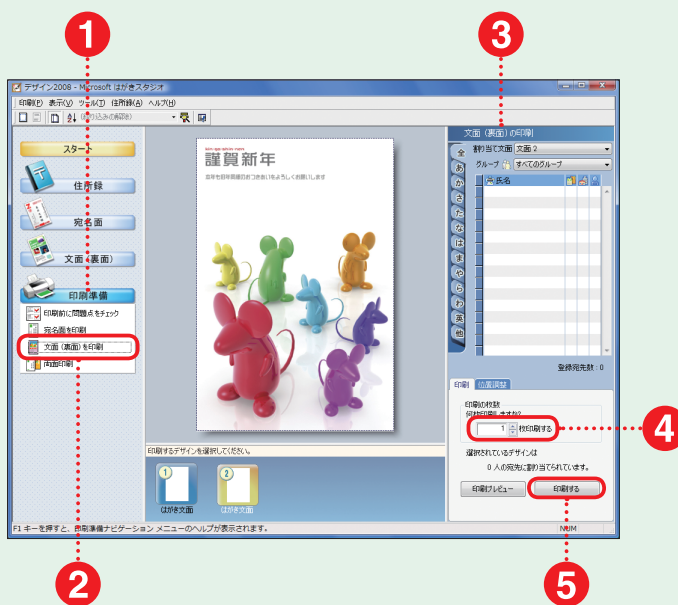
1

3

デザイン2008 - Microsoft はがきスタジオ

印刷(P) 表示(V) ツール(T) 住所録(A) ヘルプ(H)

(絞り込みの解除)

スタート

住所録

宛名面

文面（裏面）

印刷準備

印刷前に問題点をチェック

宛名面を印刷

文面（裏面）を印刷

両面印刷

謹賀新年

本年も昨年同様のおつきあいをよろしくお願いします

印刷するデザインを選択してください。

1 はがき文面

2 はがき文面

文面（裏面）の印刷

割り当て文面 文面 2

グループ すべてのグループ

全 あ か さ た な は ま や ら わ 英 他

氏名

登録宛先数：0

印刷 位置調整

印刷の枚数

何枚印刷しますか?

1 枚印刷する

選択されているデザインは

0 人の宛先に割り当てられています。

印刷プレビュー

印刷する

4

F1 キーを押すと、印刷準備ナビゲーション メニューのヘルプが表示されます。

NUM

2

5